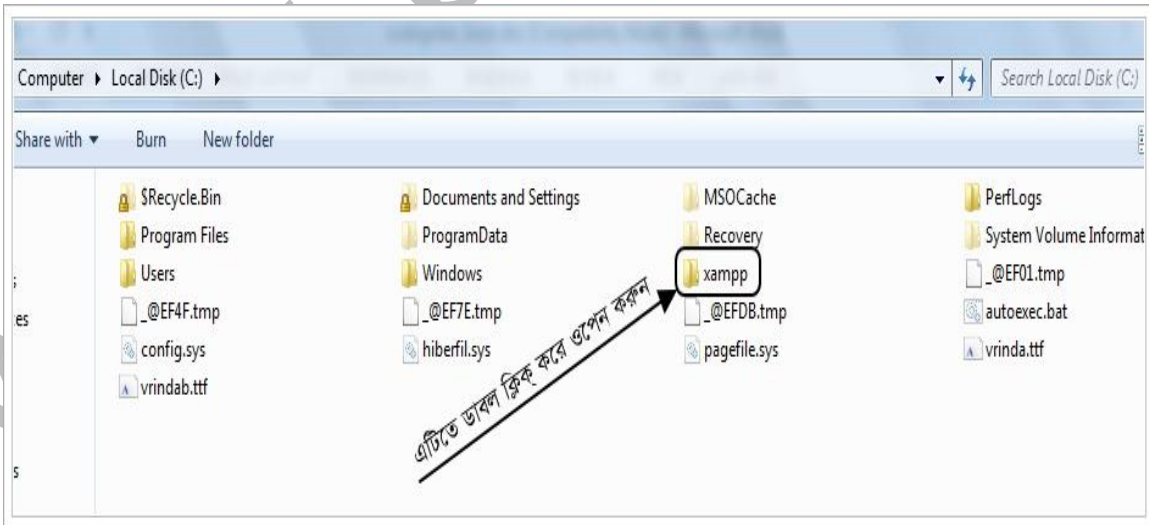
Computer ▸ Local Disk (C:) ▸

Search Local Disk (C:)

Share with ▾ Burn New folder

$Recycle.Bin
Program Files
Users
_@EF4F.tmp
config.sys
vrindab.ttf

Documents and Settings
ProgramData
Windows
_@EF7E.tmp
hiberfil.sys

MSOCache
Recovery
xampp
_@EFDB.tmp
pagefile.sys

PerfLogs
System Volume Informat
_@EF01.tmp
autoexec.bat
vrinda.ttf

es

s

এটিতে ডাবল ক্লিক করে ওপেন করুন